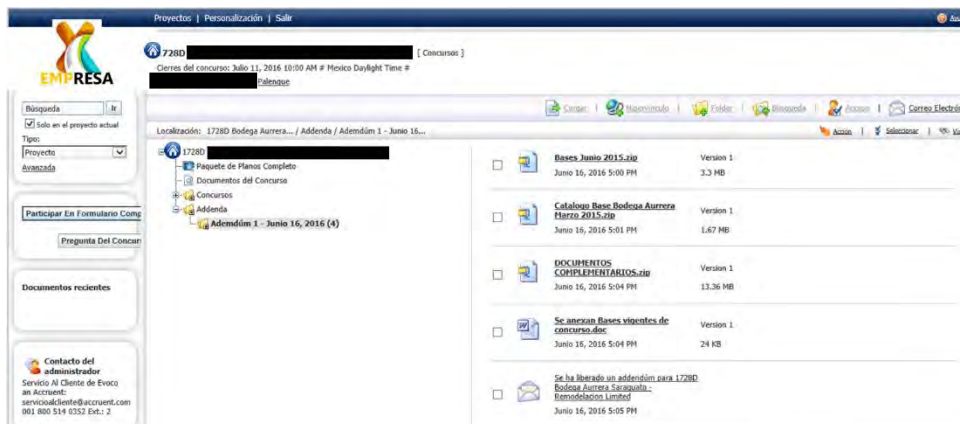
Proyectos | Personalización | Salir

EMPRESA

1728D [ Concursos ]
Cierres del concurso: Julio 11, 2016 10:00 AM # Mexico Daylight Time #
Palenque

Búsqueda Ir
Solo en el proyecto actual
Tipo:
Proyecto
Avanzada

Participar En Formulario Comp
Pregunta Del Concur

Documentos recientes

Contacto del administrador
Servicio Al Cliente de Evoco an Accruent: servicioalcliente@accruent.com 001 800 514 0352 Ext.: 2

Cargar | Hipervínculo | Folder | Búsqueda | Acceso | Correo Electró

Localización: 1728D Bodega Aurrera... / Addenda / Ademdúm 1 - Junio 16...

Acción | Seleccionar |

1728D
Paquete de Planos Completo
Documentos del Concurso
Concursos
Addenda
Ademdúm 1 - Junio 16, 2016 (4)

| | Bases Junio 2015.zip<br>Junio 16, 2016 5:00 PM | Version 1<br>3.3 MB |
|---|---|---|
| | Catalogo Base Bodega Aurrera Marzo 2015.zip<br>Junio 16, 2016 5:01 PM | Version 1<br>1.67 MB |
| | DOCUMENTOS COMPLEMENTARIOS.zip<br>Junio 16, 2016 5:04 PM | Version 1<br>13.36 MB |
| | Se anexan Bases vigentes de concurso.doc<br>Junio 16, 2016 5:04 PM | Version 1<br>24 KB |
| | Se ha liberado un addendúm para 1728D Bodega Aurrera Saraguato - Remodelacion Limited<br>Junio 16, 2016 5:05 PM | |